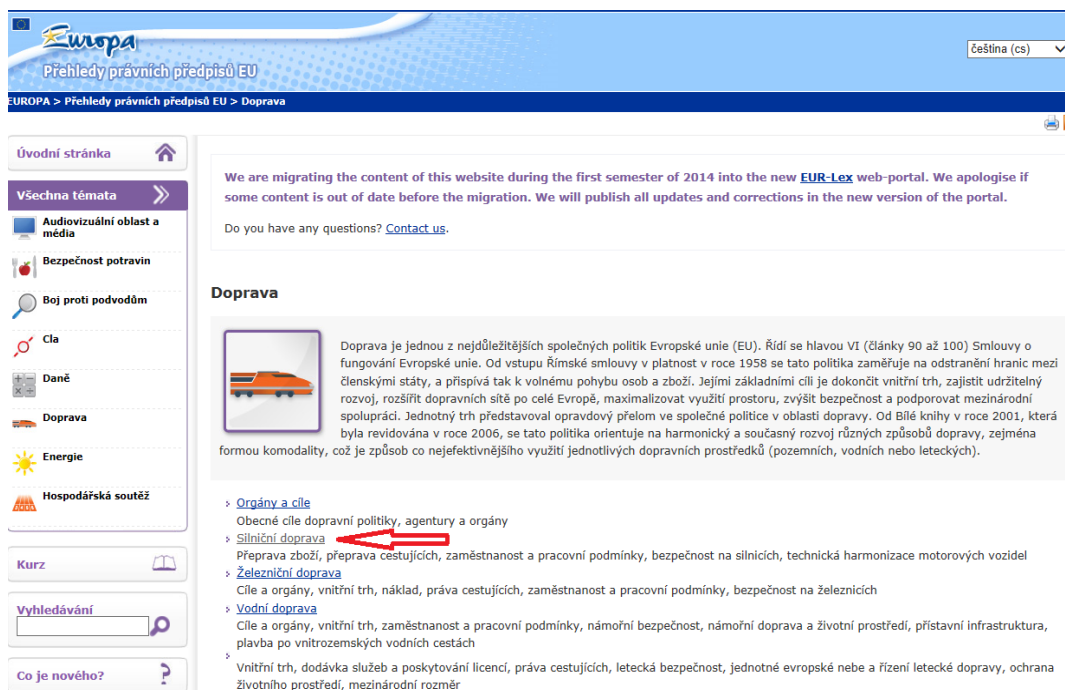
Europa
Přehledy právních předpisů EU

čeština (cs)

EUROPA > Přehledy právních předpisů EU > Doprava

Úvodní stránka

Všechna témata

Audiovizuální oblast a média

Bezpečnost potravin

Boj proti podvodům

Cla

Daně

Doprava

Energie

Hospodářská soutěž

Kurz

Vyhledávání

Co je nového?

We are migrating the content of this website during the first semester of 2014 into the new EUR-Lex web-portal. We apologise if some content is out of date before the migration. We will publish all updates and corrections in the new version of the portal.

Do you have any questions? Contact us.

Doprava

Doprava je jednou z nejdůležitějších společných politik Evropské unie (EU). Řídí se hlavou VI (články 90 až 100) Smlouvy o fungování Evropské unie. Od vstupu Římské smlouvy v platnost v roce 1958 se tato politika zaměřuje na odstranění hranic mezi členskými státy, a přispívá tak k volnému pohybu osob a zboží. Jejími základními cíli je dokončit vnitřní trh, zajistit udržitelný rozvoj, rozšířit dopravních sítě po celé Evropě, maximalizovat využití prostoru, zvýšit bezpečnost a podporovat mezinárodní spolupráci. Jednotný trh představoval opravdový přelom ve společné politice v oblasti dopravy. Od Bílé knihy v roce 2001, která byla revidována v roce 2006, se tato politika orientuje na harmonický a současný rozvoj různých způsobů dopravy, zejména formou komodality, což je způsob co nejefektivnějšího využití jednotlivých dopravních prostředků (pozemních, vodních nebo leteckých).

Orgány a cíle
Obecné cíle dopravní politiky, agentury a orgány
Silniční doprava
Přeprava zboží, přeprava cestujících, zaměstnanost a pracovní podmínky, bezpečnost na silnicích, technická harmonizace motorových vozidel
Železniční doprava
Cíle a orgány, vnitřní trh, náklad, práva cestujících, zaměstnanost a pracovní podmínky, bezpečnost na železnicích
Vodní doprava
Cíle a orgány, vnitřní trh, zaměstnanost a pracovní podmínky, námořní bezpečnost, námořní doprava a životní prostředí, přístavní infrastruktura, plavba po vnitrozemských vodních cestách
Vnitřní trh, dodávka služeb a poskytování licencí, práva cestujících, letecká bezpečnost, jednotné evropské nebe a řízení letecké dopravy, ochrana životního prostředí, mezinárodní rozměr